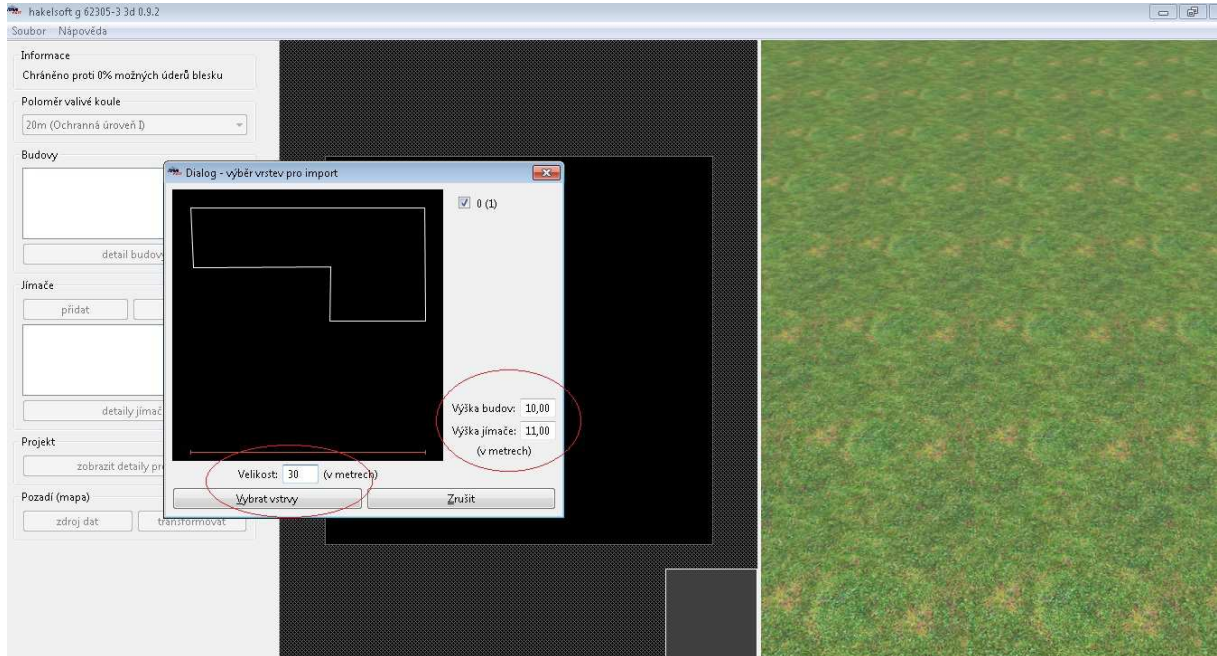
hakelsoft g 62305-3 3d 0.9.2

Soubor Nápověda

Informace

Chráněno proti 0% možných úderů blesku

Poloměr valivé koule

20m (Ochranná úroveň I)

Budovy

detail budov

Jímače

přidat

detaily jímač

Projekt

zobrazit detaily pr

Pozadí (mapa)

zdroj dat

transformovat

Dialog - výběr vrstev pro import

0 (1)

Výška budov: 10,00

Výška jímače: 11,00

(v metrech)

Velikost: 30 (v metrech)

Vybrat vstrvy

Zrušit